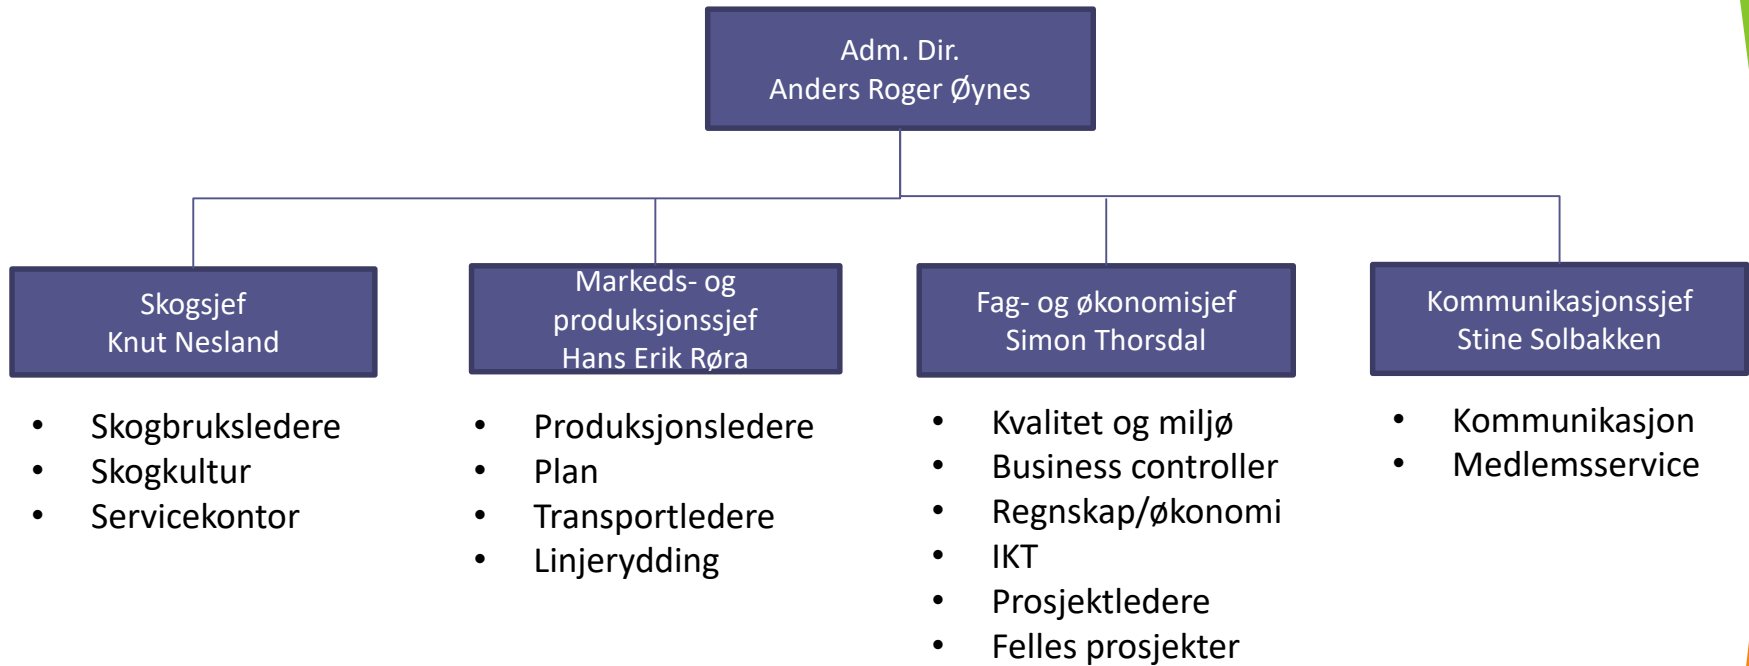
Adm. Dir.
Anders Roger Øynes

Skogsjef
Knut Nesland

- Skogbruksledere
- Skogkultur
- Servicekontor

Markeds- og produksjonssjef
Hans Erik Røra

- Produksjonsledere
- Plan
- Transportledere
- Linjerydding

Fag- og økonomisjef
Simon Thorsdal

- Kvalitet og miljø
- Business controller
- Regnskap/økonomi
- IKT
- Prosjektledere
- Felles prosjekter

Kommunikasjonssjef
Stine Solbakken

- Kommunikasjon
- Medlemsservice